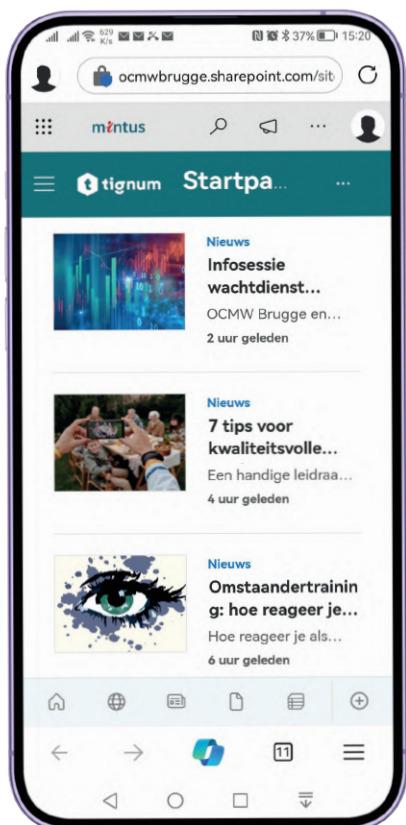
629 K/s 37% 15:20

ocmwbrugge.sharepoint.com/sit

mintus

tignum Startpa...

Nieuws
Infosessie wachtdienst...
OCMW Brugge en...
2 uur geleden

Nieuws
7 tips voor kwaliteitsvolle...
Een handige leidraa...
4 uur geleden

Nieuws
Omstaandertraining: hoe reageer je...
Hoe reageer je als...
6 uur geleden

11